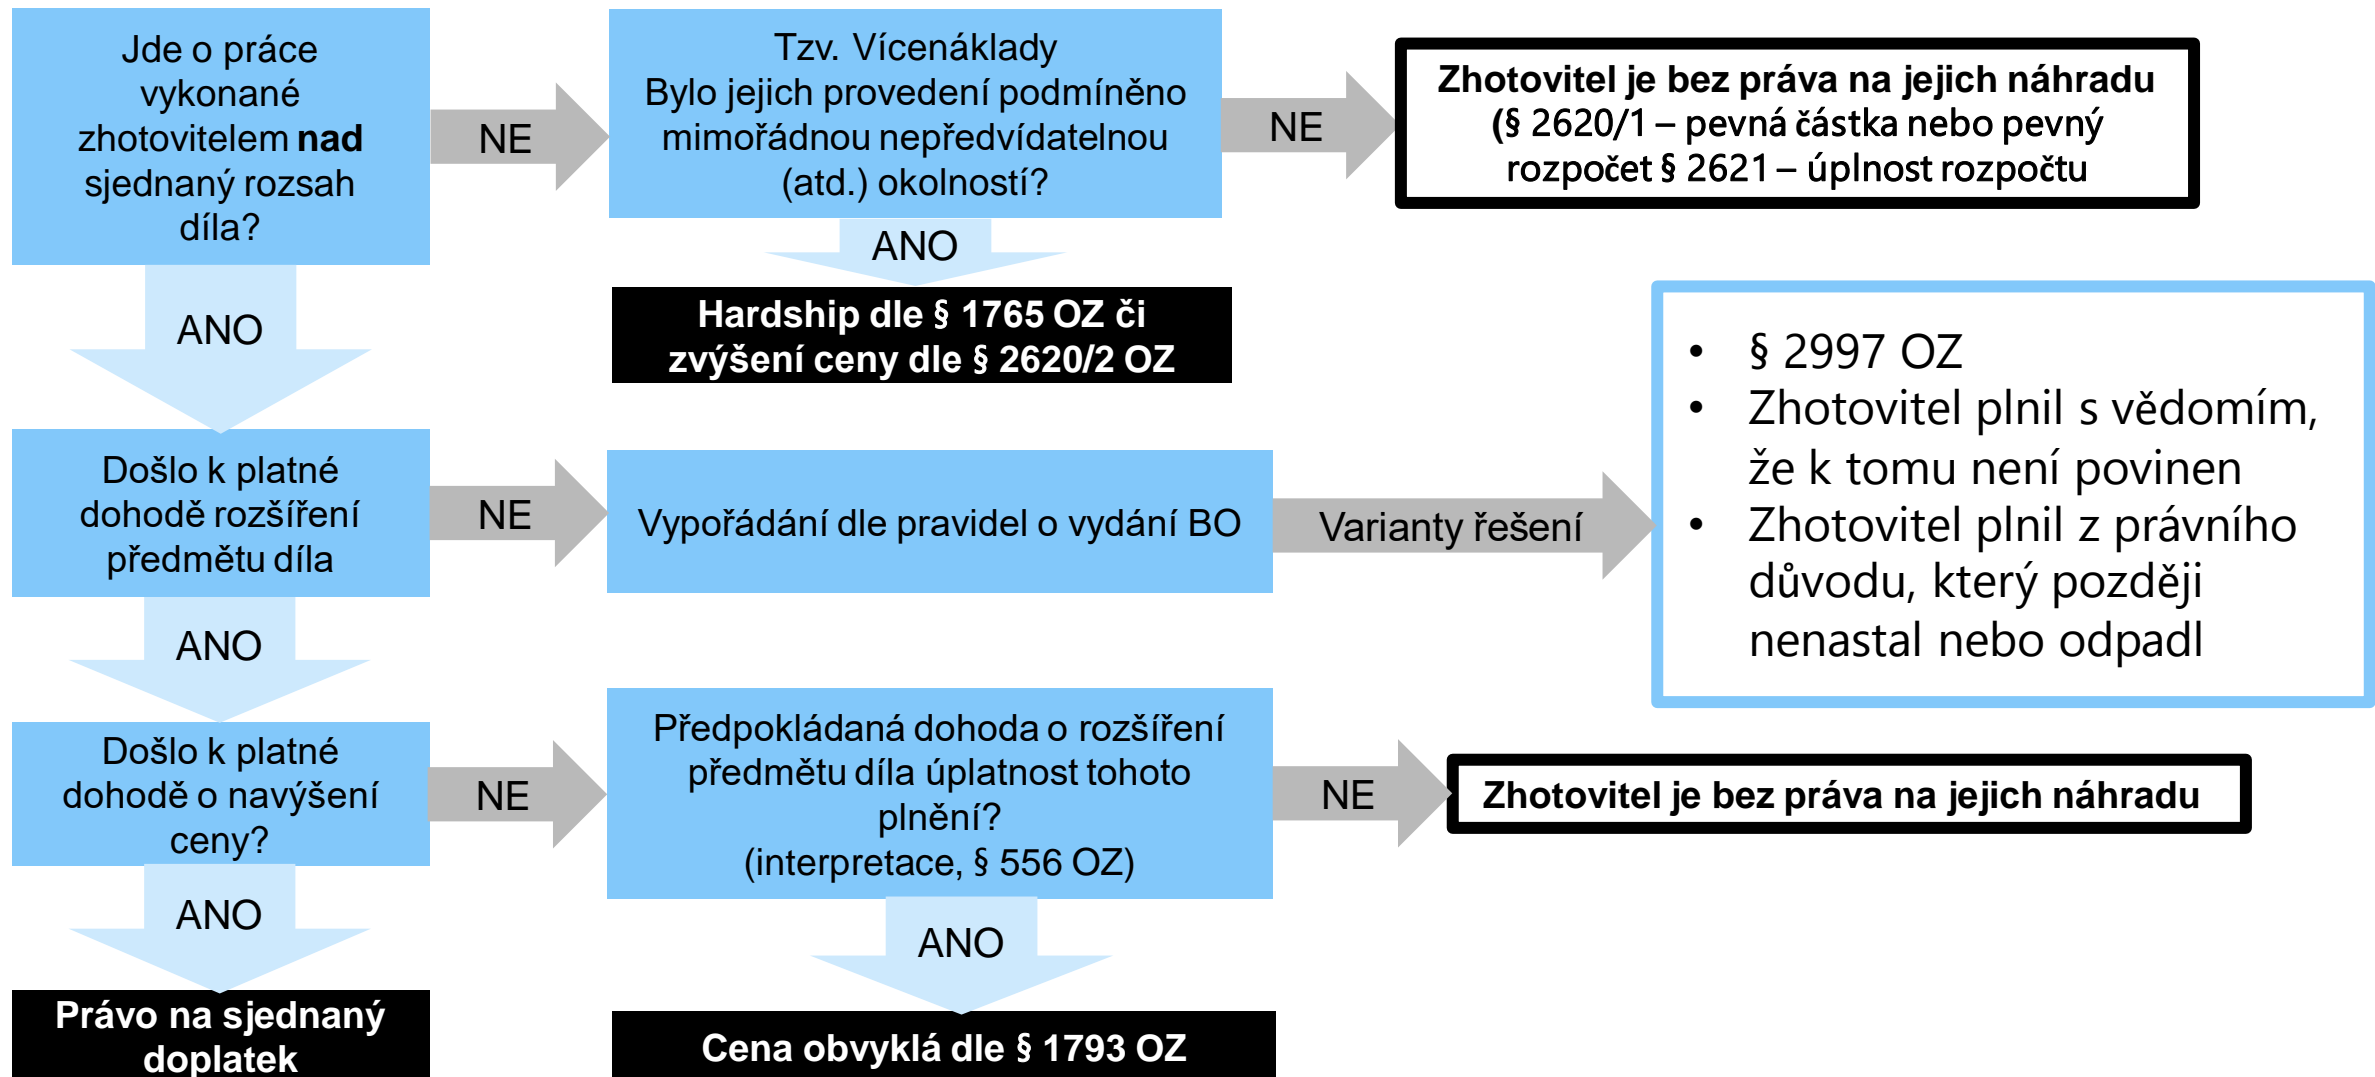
Jde o práce vykonané zhotovitelem **nad** sjednaný rozsah díla?

NE

Tzv. Vícenáklady
Bylo jejich provedení podmíněno mimořádnou nepředvídatelnou (atd.) okolností?

NE

Zhotovitel je bez práva na jejich náhradu (§ 2620/1 – pevná částka nebo pevný rozpočet § 2621 – úplnost rozpočtu

ANO

Hardship dle § 1765 OZ či zvýšení ceny dle § 2620/2 OZ

ANO

Došlo k platné dohodě rozšíření předmětu díla

NE

Vypořádání dle pravidel o vydání BO

Varianty řešení

- § 2997 OZ
- Zhotovitel plnil s vědomím, že k tomu není povinen
- Zhotovitel plnil z právního důvodu, který později nenastal nebo odpadl

ANO

Došlo k platné dohodě o navýšení ceny?

NE

Předpokládaná dohoda o rozšíření předmětu díla úplatnost tohoto plnění? (interpretace, § 556 OZ)

NE

Zhotovitel je bez práva na jejich náhradu

ANO

ANO

Právo na sjednaný doplatek

Cena obvyklá dle § 1793 OZ